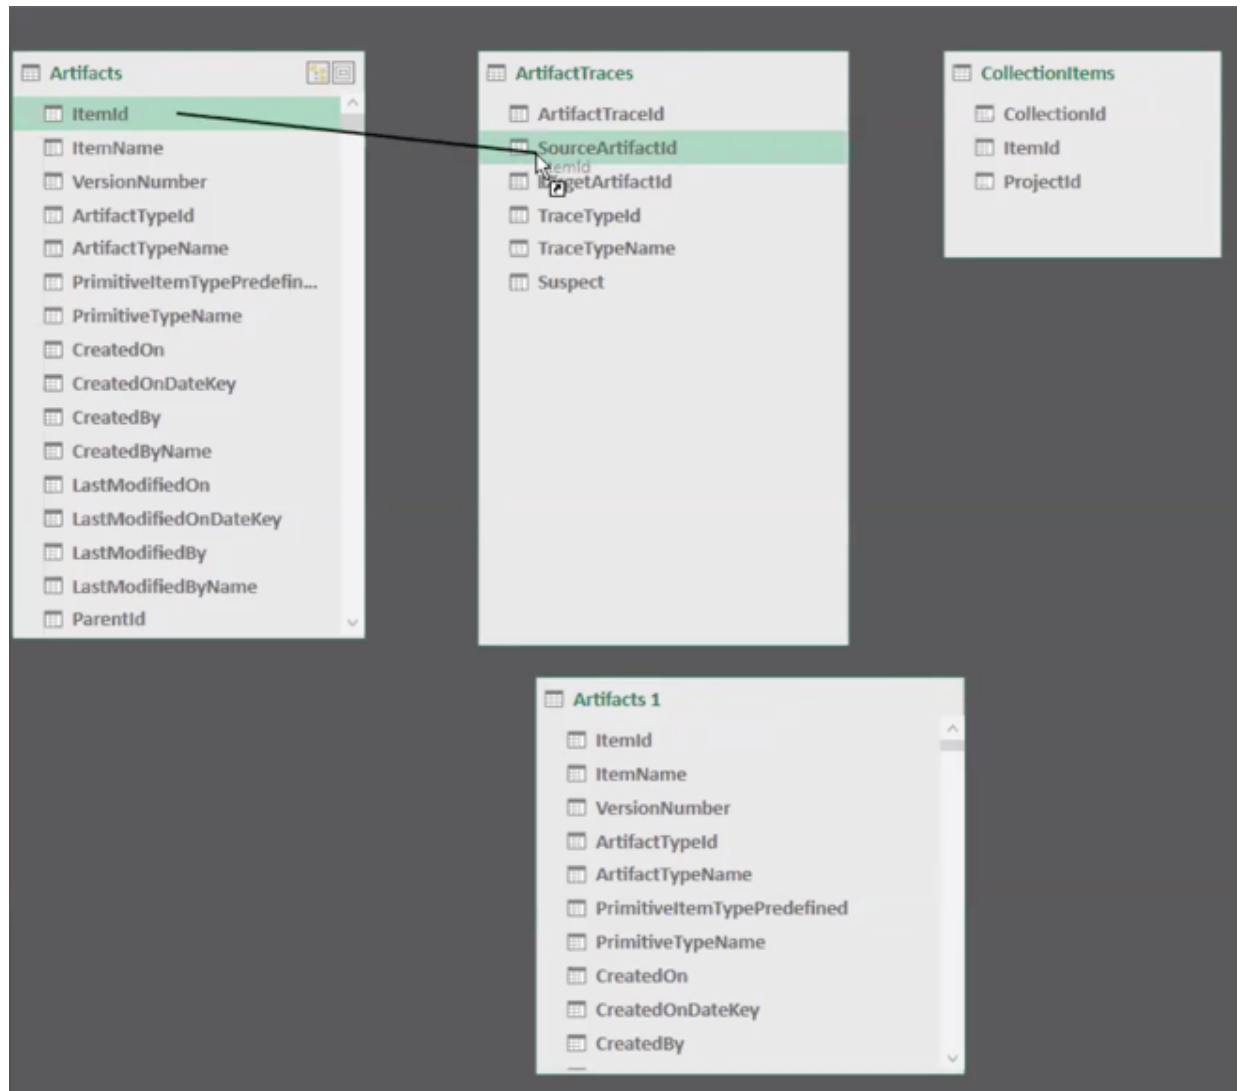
Artifacts
ItemId
ItemName
VersionNumber
ArtifactTypeId
ArtifactTypeName
PrimitiveItemTypePredefin...
PrimitiveTypeName
CreatedOn
CreatedOnDateKey
CreatedBy
CreatedByName
LastModifiedOn
LastModifiedOnDateKey
LastModifiedBy
LastModifiedByName
ParentId

ArtifactTraces
ArtifactTraceId
SourceArtifactId
ItemId
TargetArtifactId
TraceTypeId
TraceTypeName
Suspect

CollectionItems
CollectionId
ItemId
ProjectId

Artifacts 1
ItemId
ItemName
VersionNumber
ArtifactTypeId
ArtifactTypeName
PrimitiveItemTypePredefined
PrimitiveTypeName
CreatedOn
CreatedOnDateKey
CreatedBy